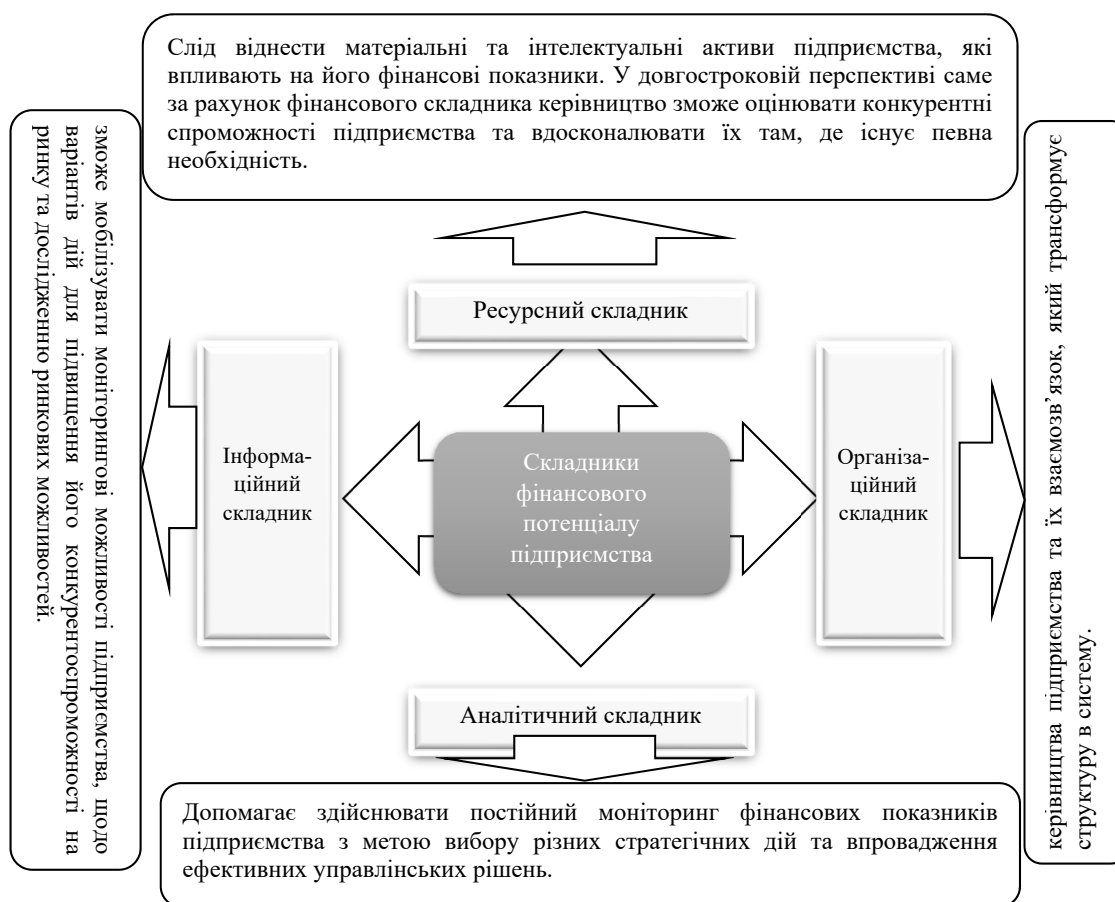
Слід віднести матеріальні та інтелектуальні активи підприємства, які впливають на його фінансові показники. У довгостроковій перспективі саме за рахунок фінансового складника керівництво зможе оцінювати конкурентні спроможності підприємства та вдосконалювати їх там, де існує певна необхідність.

зможе мобілізувати моніторингові можливості підприємства, щодо варіантів дій для підвищення його конкурентоспроможності на ринку та дослідженню ринкових можливостей.

Ресурсний складник

Інформаційний складник

Складники фінансового потенціалу підприємства

Організаційний складник

керівництва підприємства та їх взаємозв'язок, який трансформує структуру в систему.

Аналітичний складник

Допомагає здійснювати постійний моніторинг фінансових показників підприємства з метою вибору різних стратегічних дій та впровадження ефективних управлінських рішень.